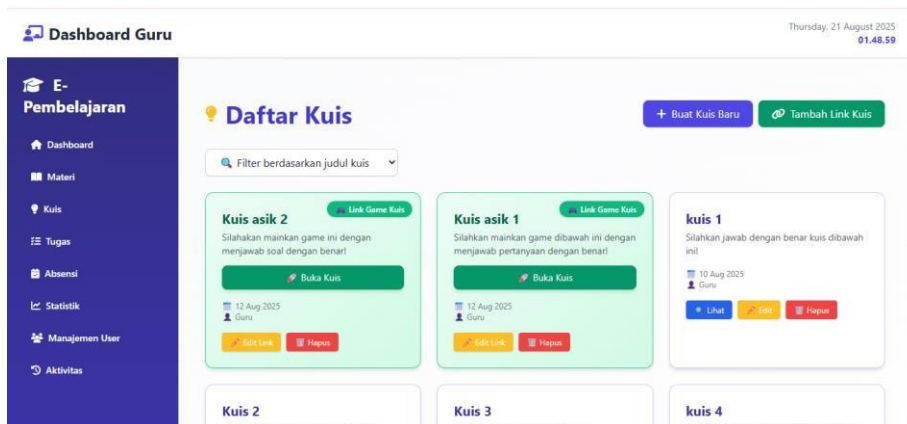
Dashboard Guru

Thursday, 21 August 2025
01.48.59

E-Pembelajaran

Dashboard
Materi
Kuis
Tugas
Absensi
Statistik
Manajemen User
Aktivitas

Daftar Kuis

+ Buat Kuis Baru
Tambah Link Kuis

Filter berdasarkan judul kuis

Link Game Kuis
Kuis asik 2
Silahkan mainkan game ini dengan menjawab soal dengan benar!
Buka Kuis
12 Aug 2025
Guru
Edit Link
Hapus

Link Game Kuis
Kuis asik 1
Silahkan mainkan game dibawah ini dengan menjawab pertanyaan dengan benar!
Buka Kuis
12 Aug 2025
Guru
Edit Link
Hapus

kuis 1
Silahkan jawab dengan benar kuis dibawah ini!
10 Aug 2025
Guru
Lihat
Edit
Hapus

Kuis 2

Kuis 3

kuis 4